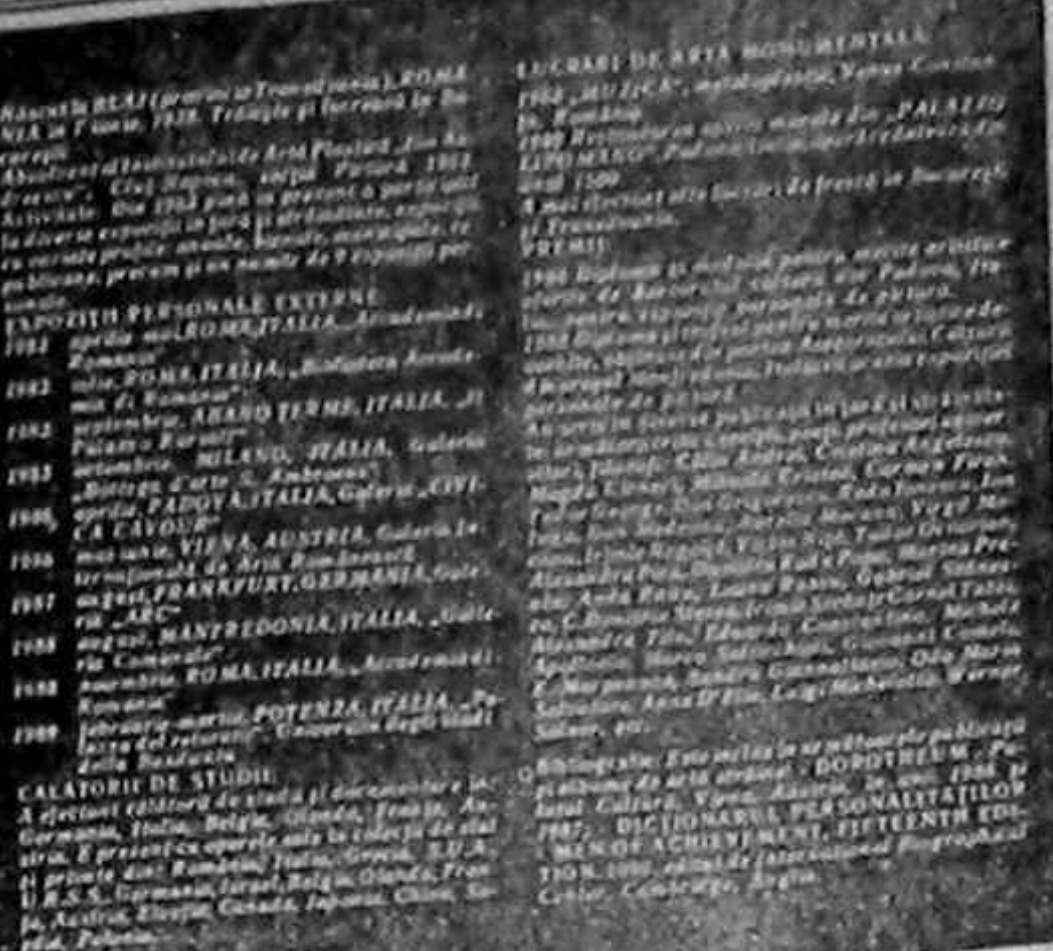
Născută la BLAJ (provincia Transilvania), ROMANIA la 7 iunie, 1938. Trăiește și lucrează în București.
Absolventă a Institutului de Artă Plastică „Ion Andreescu", Cluj-Napoca, secția Pictură, 1961.
Activitate: Din 1964 până în prezent a participat la diverse expoziții în țară și străinătate, expoziții cu caracter propriu, anuale, bienale, municipale, republicane, precum și un număr de 9 expoziții personale.
EXPOZIȚII PERSONALE EXTERNE
1984 aprilie-mai, ROMA, ITALIA, „Accademia di Romania"
1982 iulie, ROMA, ITALIA, „Biblioteca Accademia di Romania"
1982 septembrie, ABANO TERME, ITALIA, „Il Palazzo Kursaal"
1983 octombrie, MILANO, ITALIA, Galleria „Bottega d'arte S. Ambrogio"
1985 aprilie, PADOVA, ITALIA, Galeria „CIVICA CAVOUR"
1986 mai-iunie, VIENA, AUSTRIA, Galeria Internațională de Artă Românească
1987 august, FRANKFURT, GERMANIA, Galeria „ARC"
1988 august, MANFREDONIA, ITALIA, „Galeria Comunale"
1988 noiembrie, ROMA, ITALIA, „Accademia di Romania"
1989 februarie-martie, POTENZA, ITALIA, „Palazzo del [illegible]", Università degli studi della Basilicata
CALATORII DE STUDII
A efectuat călătorii de studii și documentare în Germania, Italia, Belgia, Olanda, Franța, Austria. E prezentă cu operele sale în colecții de stat și private din: România, Italia, Grecia, S.U.A., U.R.S.S., Germania, Israel, Belgia, Olanda, Franța, Austria, Elveția, Canada, Japonia, China, Suedia, Polonia.

LUCRARI DE ARTA MONUMENTALA
1964 „MUZICA", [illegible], Venus Constanța, România
1980 Restaurarea operei murale din „PALATUL LIPOMARO", Padova, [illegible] anul 1500
A mai efectuat alte lucrări de frescă în București și Transilvania.
PREMII
1980 Diplomă și medalie pentru merite artistice oferite de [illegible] cultural din Padova, Italia, pentru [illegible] de pictură.
1982 Diplomă și trofeul pentru merite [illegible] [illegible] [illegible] în orașul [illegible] personale de pictură.
Au scris în presa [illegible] despre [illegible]: Călin Andrei, Cristina Angelescu, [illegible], Carmen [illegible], Magda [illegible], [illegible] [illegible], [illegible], Ion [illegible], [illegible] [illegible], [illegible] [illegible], Alexandru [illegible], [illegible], Mariana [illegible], Anda Rusu, Laura Rusu, Gabriel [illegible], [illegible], Alexandru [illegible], Eduardo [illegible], Michele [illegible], Anna D'Elia, Luigi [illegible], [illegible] Salvatore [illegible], etc.
Bibliografie: Este inclusă în următoarele publicații: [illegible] de artă străină „DOROTHEUM", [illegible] Cultură, Viena, Austria, în anul 1986 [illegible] 1987; DICTIONARUL PERSONALITATILOR „MEN OF ACHIEVEMENT, FIFTEENTH EDITION, 1990" editat de International Biographical Centre, Cambridge, Anglia.